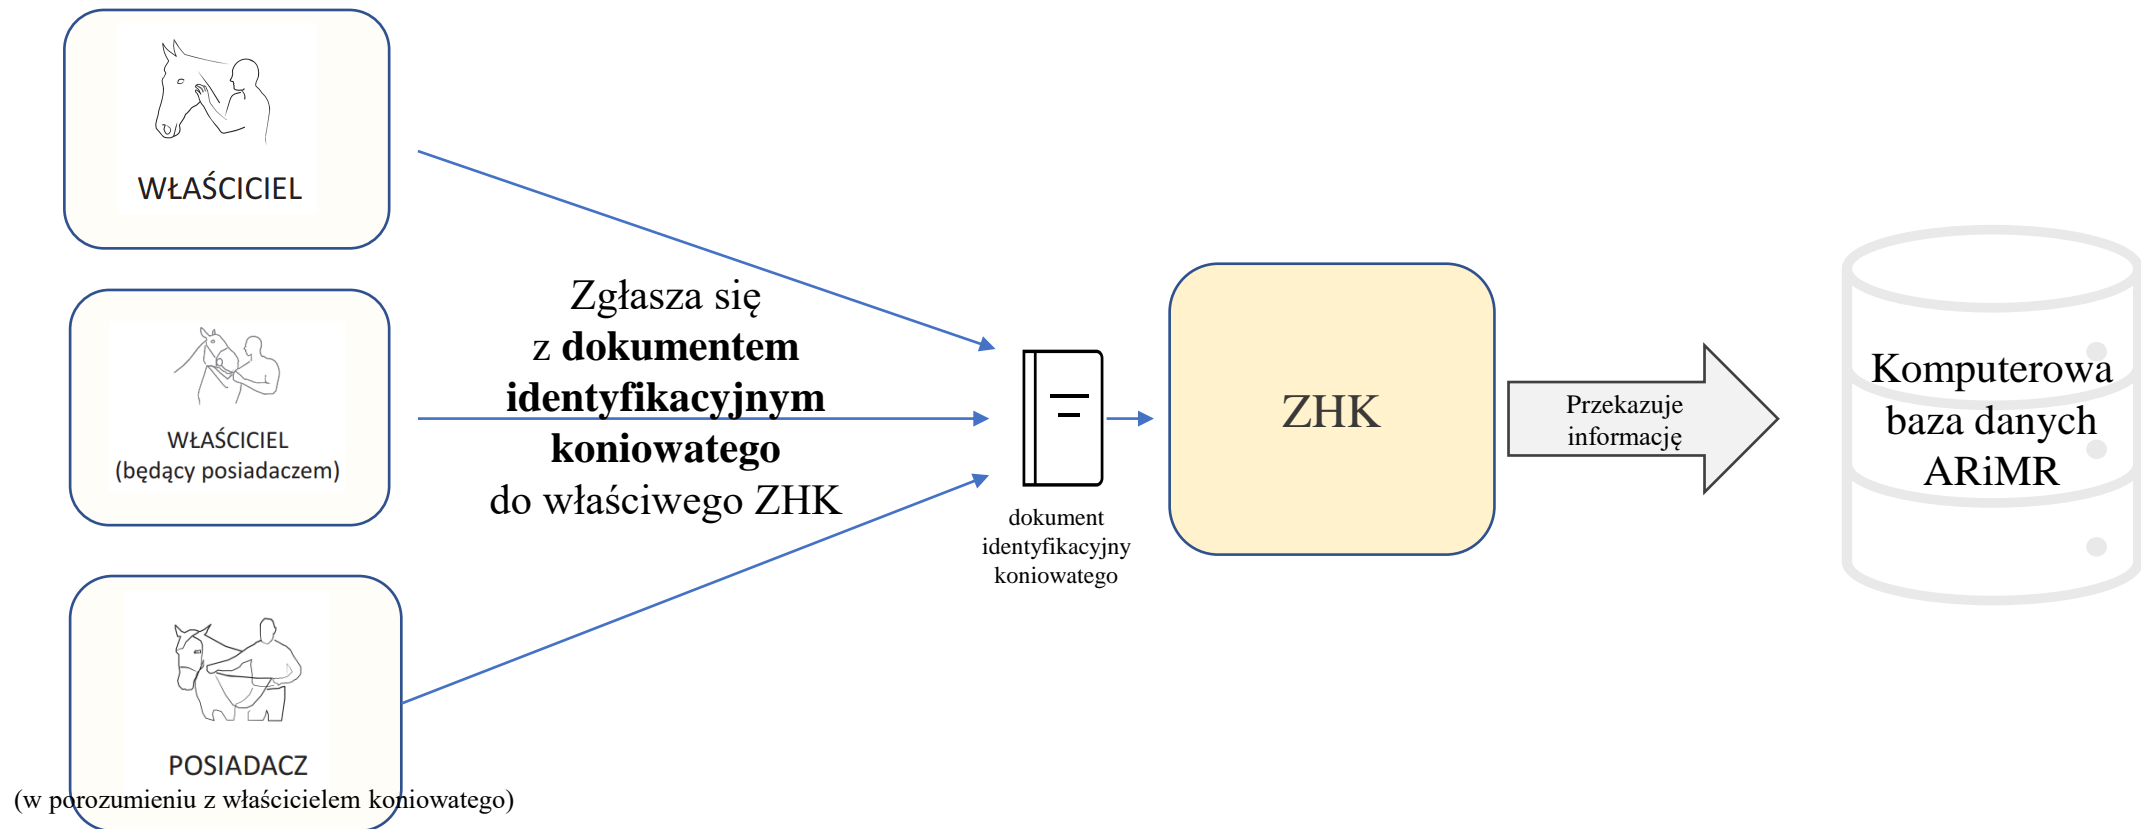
WŁAŚCICIEL

WŁAŚCICIEL
(będący posiadaczem)

POSIADACZ
(w porozumieniu z właścicielem koniowatego)

Zgłasza się
z **dokumentem identyfikacyjnym koniowatego**
do właściwego ZHK

dokument identyfikacyjny koniowatego

ZHK

Przekazuje informację

Komputerowa baza danych ARiMR